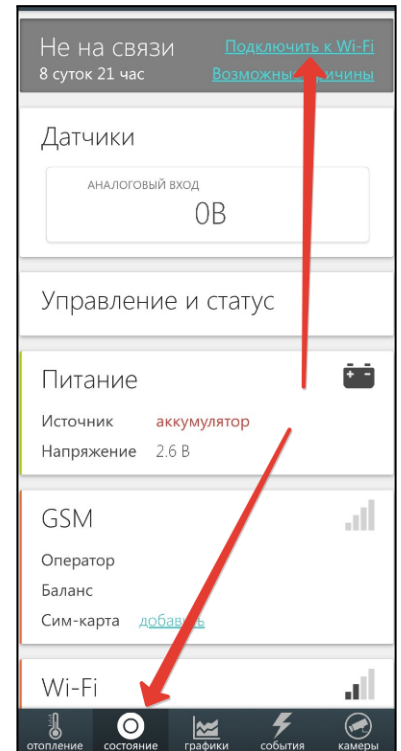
Не на связи
8 суток 21 час
Подключить к Wi-Fi
Возможны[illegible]чины

Датчики

АНАЛОГОВЫЙ ВХОД
0В

Управление и статус

Питание
Источник аккумулятор
Напряжение 2.6 В

GSM
Оператор
Баланс
Сим-карта добавить

Wi-Fi

отопление состояние графики события камеры